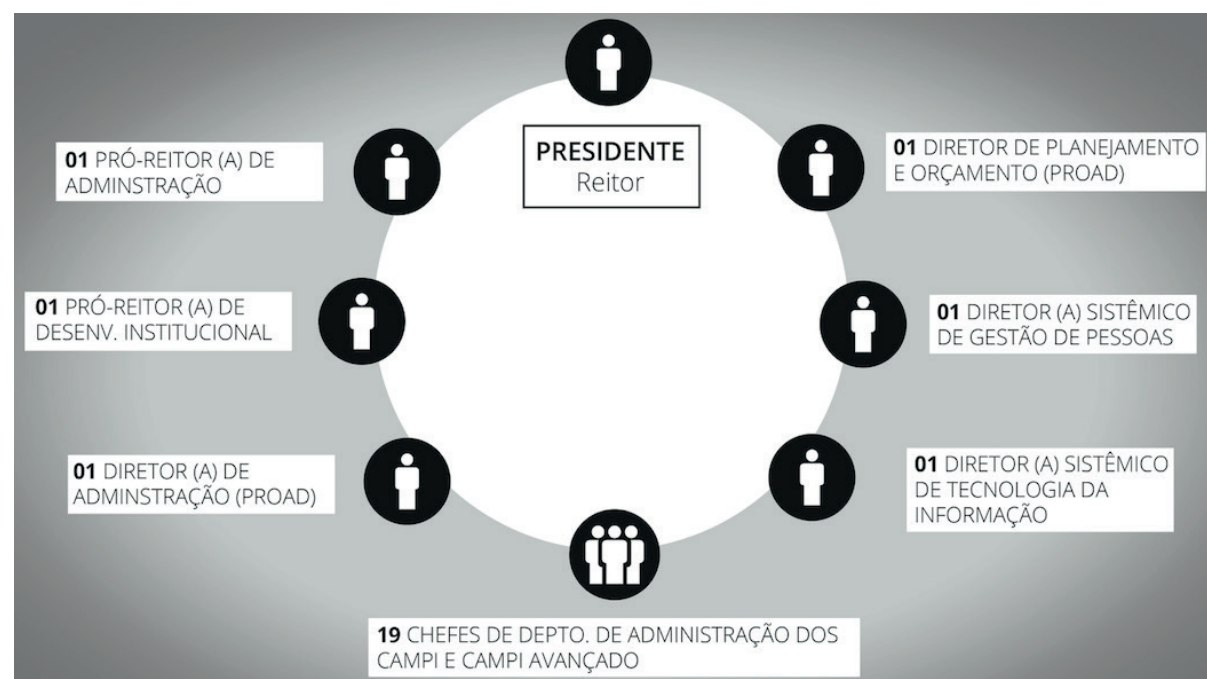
PRESIDENTE
Reitor

01 PRÓ-REITOR (A) DE ADMINSTRAÇÃO

01 DIRETOR DE PLANEJAMENTO E ORÇAMENTO (PROAD)

01 PRÓ-REITOR (A) DE DESENV. INSTITUCIONAL

01 DIRETOR (A) SISTÊMICO DE GESTÃO DE PESSOAS

01 DIRETOR (A) DE ADMINSTRAÇÃO (PROAD)

01 DIRETOR (A) SISTÊMICO DE TECNOLOGIA DA INFORMAÇÃO

19 CHEFES DE DEPTO. DE ADMINISTRAÇÃO DOS CAMPI E CAMPI AVANÇADO